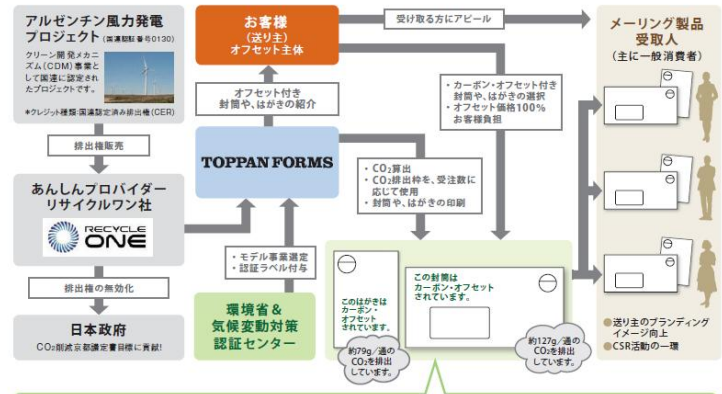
アルゼンチン風力発電プロジェクト (国連登録番号0130)

クリーン開発メカニズム(CDM)事業として国連に認定されたプロジェクトです。

*クレジット種類:国連認定済み排出権(CER)

排出権販売

あんしんプロバイダーリサイクルワン社

RECYCLE ONE

排出権の無効化

日本政府

$CO_2$削減京都議定書目標に貢献!

お客様
(送り主)
オフセット主体

受け取る方にアピール

オフセット付き封筒や、はがきの紹介

・カーボン・オフセット付き封筒や、はがきの選択
・オフセット価格100%お客様負担

TOPPAN FORMS

・$CO_2$算出
・$CO_2$排出枠を、受注数に応じて使用
・封筒や、はがきの印刷

・モデル事業選定
・認証ラベル付与

環境省&
気候変動対策
認証センター

このはがきはカーボン・オフセットされています。

約79g/通の$CO_2$を排出しています。

この封筒はカーボン・オフセットされています。

約127g/通の$CO_2$を排出しています。

メーリング製品受取人
(主に一般消費者)

・送り主のブランディングイメージ向上
・CSR活動の一環